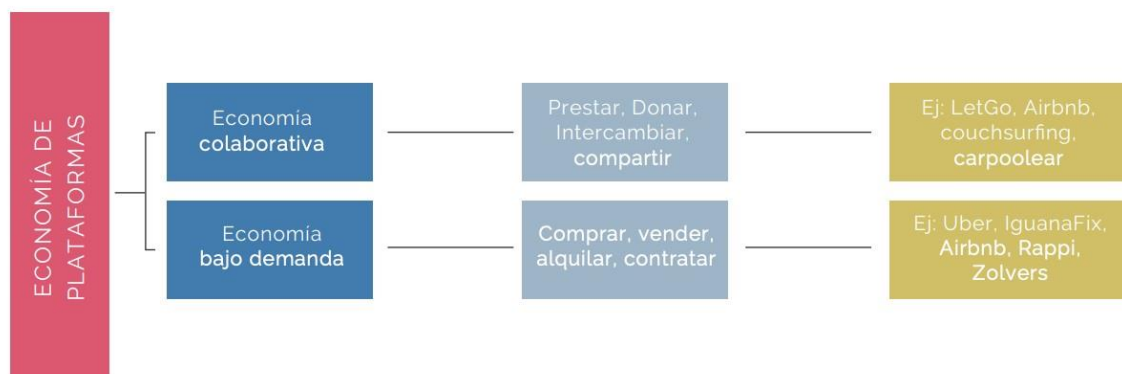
ECONOMÍA DE PLATAFORMAS

Economía colaborativa

Prestar, Donar, Intercambiar, compartir

Ej: LetGo, Airbnb, couchsurfing, carpoolear

Economía bajo demanda

Comprar, vender, alquilar, contratar

Ej: Uber, IguanaFix, Airbnb, Rappi, Zolvers